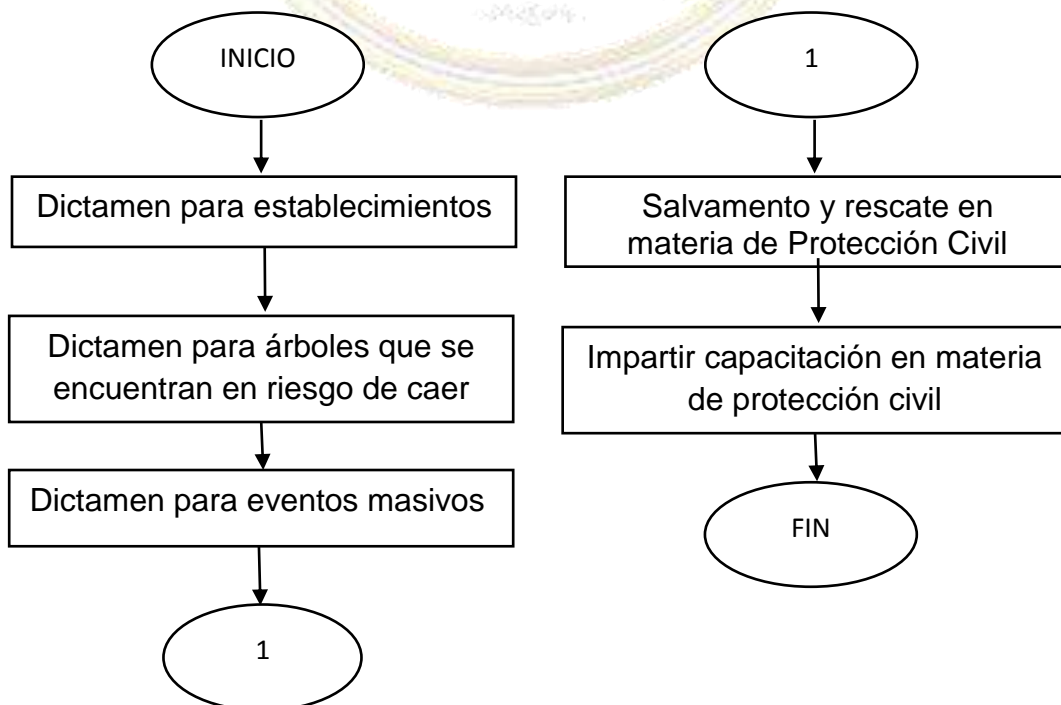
INICIO

Dictamen para establecimientos

Dictamen para árboles que se encuentran en riesgo de caer

Dictamen para eventos masivos

1

1

Salvamento y rescate en materia de Protección Civil

Impartir capacitación en materia de protección civil

FIN